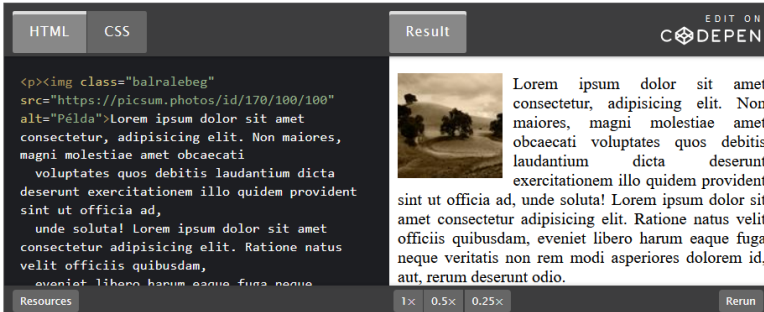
HTML CSS

<p><img class="balralebeg" src="https://picsum.photos/id/170/100/100" alt="Példa">Lorem ipsum dolor sit amet consectetur, adipisicing elit. Non maiores, magni molestiae amet obcaecati
voluptates quos debitis laudantium dicta deserunt exercitationem illo quidem provident sint ut officia ad,
unde soluta! Lorem ipsum dolor sit amet consectetur adipisicing elit. Ratione natus velit officiis quibusdam,
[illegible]

Result

EDIT ON CODEPEN

Lorem ipsum dolor sit amet consectetur, adipisicing elit. Non maiores, magni molestiae amet obcaecati voluptates quos debitis laudantium dicta deserunt exercitationem illo quidem provident sint ut officia ad, unde soluta! Lorem ipsum dolor sit amet consectetur adipisicing elit. Ratione natus velit officiis quibusdam, eveniet libero harum eaque fuga neque veritatis non rem modi asperiores dolorem id, aut, rerum deserunt odio.

Resources

1× 0.5× 0.25×

Rerun